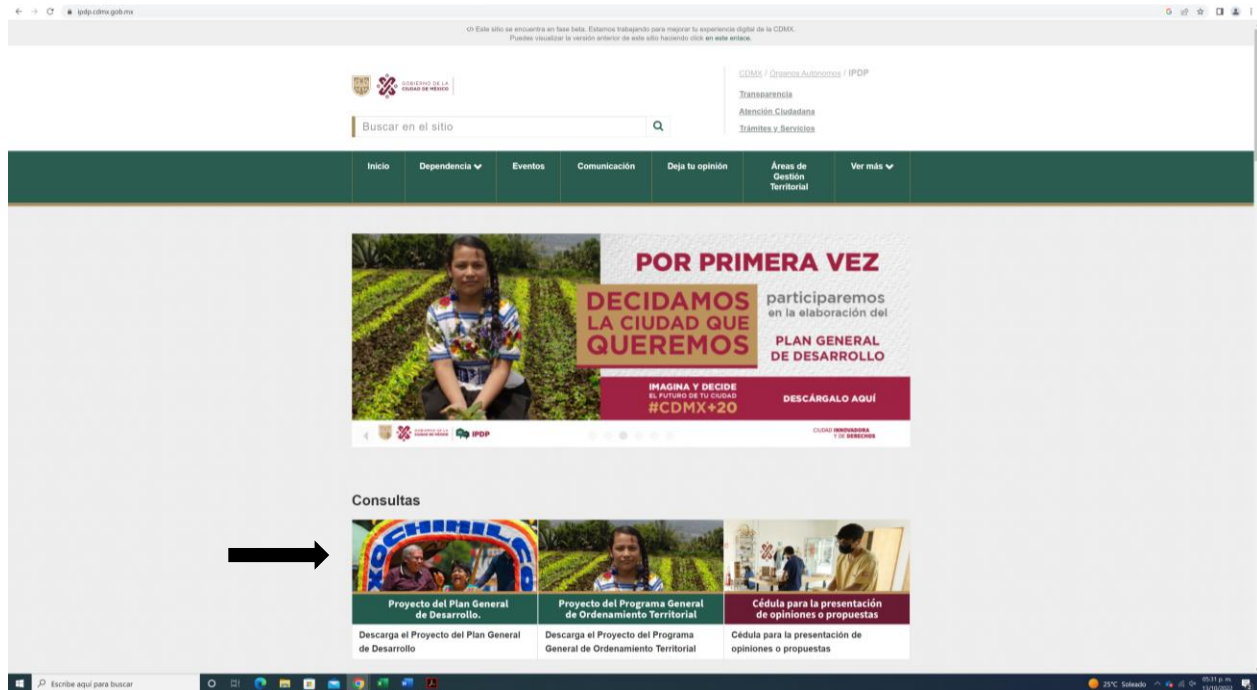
ipdp.cdmx.gob.mx

</> Este sitio se encuentra en fase beta. Estamos trabajando para mejorar tu experiencia digital de la CDMX.
Puedes visualizar la versión anterior de este sitio haciendo click en este enlace.

GOBIERNO DE LA CIUDAD DE MÉXICO

CDMX / Organos Autónomos / IPDP

Transparencia

Atención Ciudadana

Trámites y Servicios

Buscar en el sitio

Inicio | Dependencia | Eventos | Comunicación | Deja tu opinión | Áreas de Gestión Territorial | Ver más

POR PRIMERA VEZ

DECIDAMOS LA CIUDAD QUE QUEREMOS

participaremos en la elaboración del

PLAN GENERAL DE DESARROLLO

IMAGINA Y DECIDE EL FUTURO DE TU CIUDAD #CDMX+20

DESCÁRGALO AQUÍ

GOBIERNO DE LA CIUDAD DE MÉXICO IPDP

CIUDAD INNOVADORA Y DE DERECHOS

Consultas

XOCHIMILCO

Proyecto del Plan General de Desarrollo.

Descarga el Proyecto del Plan General de Desarrollo

Proyecto del Programa General de Ordenamiento Territorial

Descarga el Proyecto del Programa General de Ordenamiento Territorial

Cédula para la presentación de opiniones o propuestas

Cédula para la presentación de opiniones o propuestas

Escribe aquí para buscar

25°C Soleado

05:31 p. m.
13/10/2022